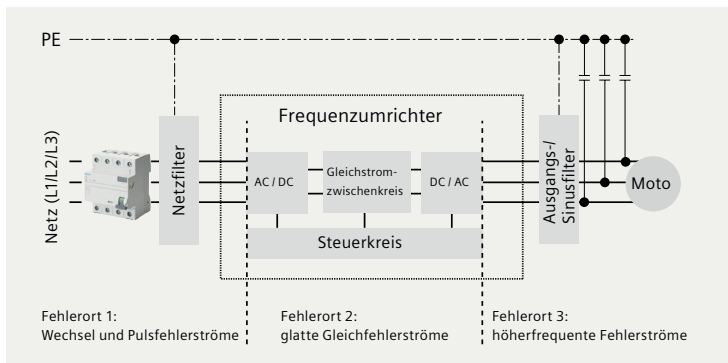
PE

Netz (L1/L2/L3)

Netzfilter

Frequenzumrichter

AC / DC

Gleichstromzwischenkreis

DC / AC

Steuerkreis

Ausgangs-/ Sinusfilter

Moto

Fehlerort 1:
Wechsel und Pulsfehlerströme

Fehlerort 2:
glatte Gleichfehlerströme

Fehlerort 3:
höherfrequente Fehlerströme